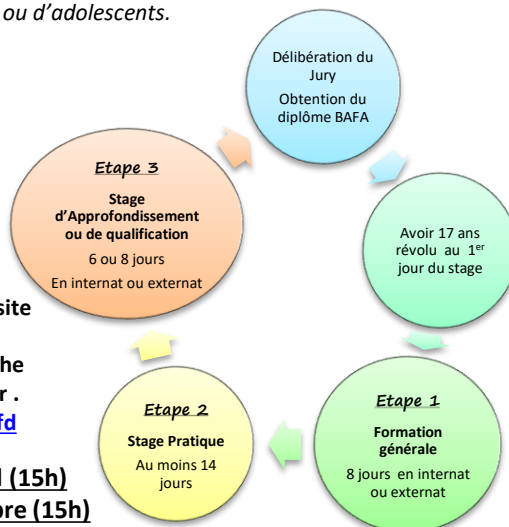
ou d'adolescents.

Délibération du Jury
Obtention du diplôme BAFA

Avoir 17 ans révolu au 1$^{er}$ jour du stage

Etape 1
Formation générale
8 jours en internat ou externat

Etape 2
Stage Pratique
Au moins 14 jours

Etape 3
Stage d'Approfondissement ou de qualification
6 ou 8 jours
En internat ou externat

site

he
r .
fd

l (15h)
re (15h)